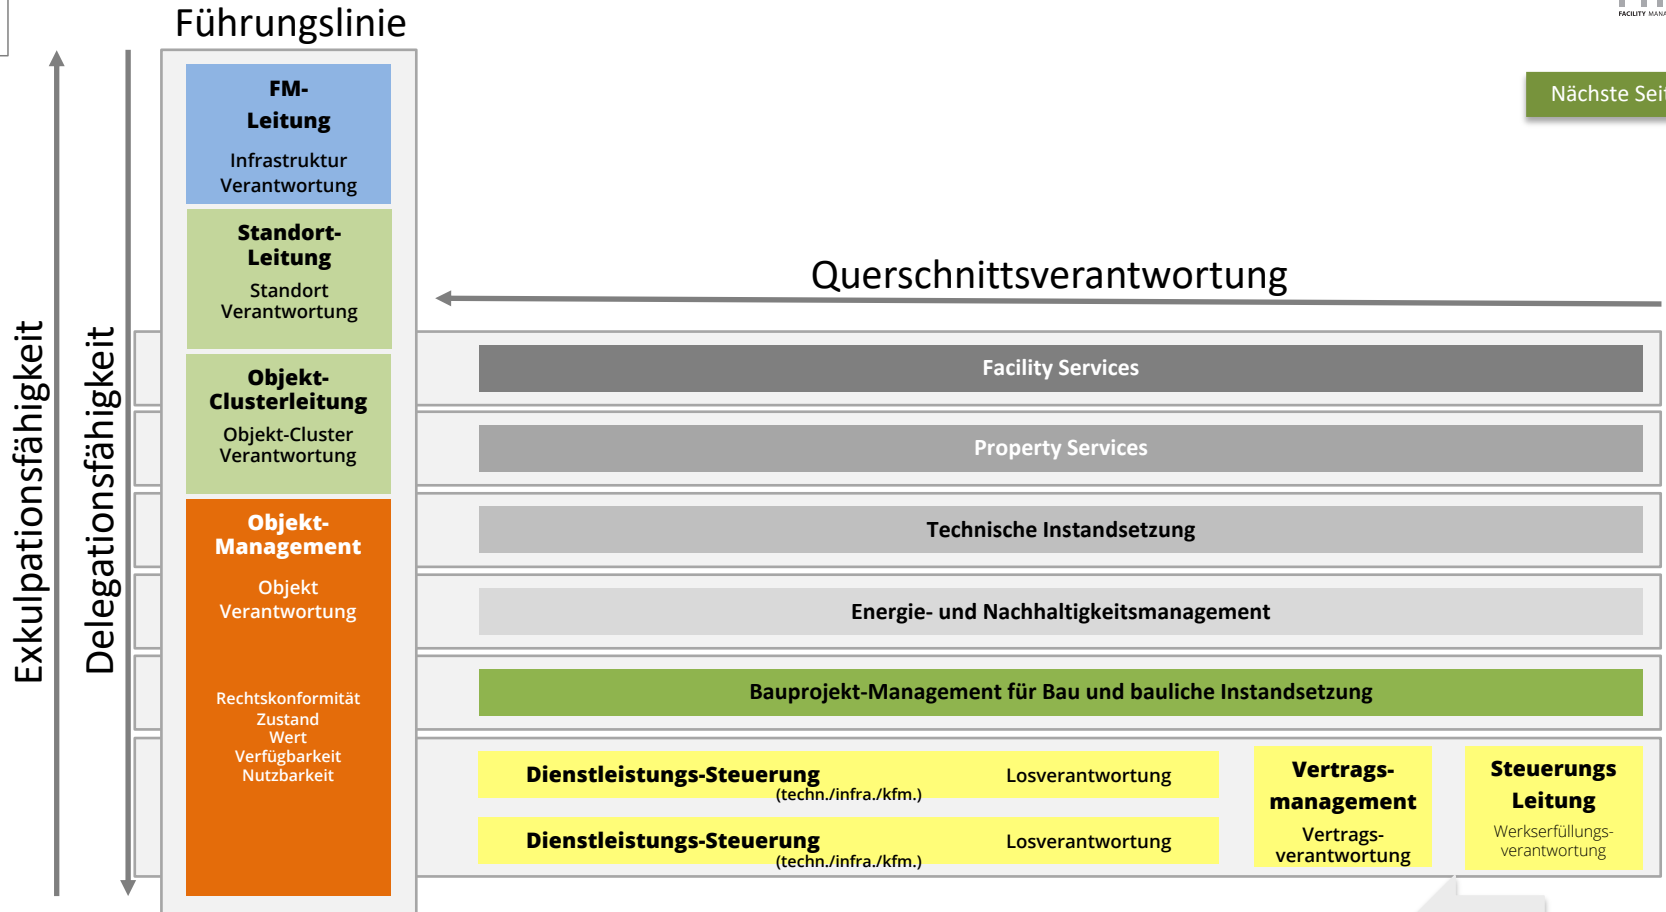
Führungslinie

Nächste Sei

FM-Leitung
Infrastruktur Verantwortung

Standort-Leitung
Standort Verantwortung

Objekt-Clusterleitung
Objekt-Cluster Verantwortung

Objekt-Management
Objekt Verantwortung

Rechtskonformität
Zustand
Wert
Verfügbarkeit
Nutzbarkeit

Exkulpationsfähigkeit

Delegationsfähigkeit

Querschnittsverantwortung

Facility Services

Property Services

Technische Instandsetzung

Energie- und Nachhaltigkeitsmanagement

Bauprojekt-Management für Bau und bauliche Instandsetzung

Dienstleistungs-Steuerung (techn./infra./kfm.) Losverantwortung

Dienstleistungs-Steuerung (techn./infra./kfm.) Losverantwortung

Vertrags-management
Vertrags-verantwortung

Steuerungs Leitung
Werkserfüllungs-verantwortung